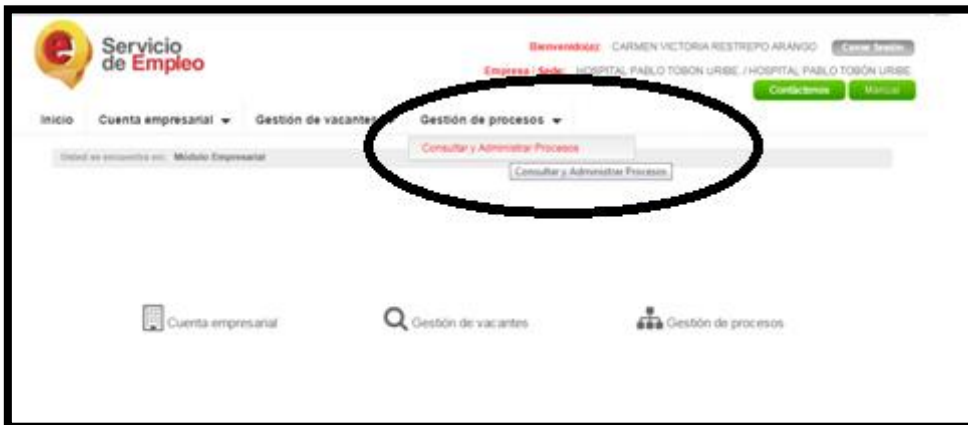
Servicio de Empleo

Bienvenido(a): CARMEN VICTORIA RESTREPO ARANGO Cerrar Sesión

Empresa | Sede: HOSPITAL PABLO TOBON URIBE / HOSPITAL PABLO TOBON URIBE

Contáctenos Manual

Inicio Cuenta empresarial Gestión de vacantes Gestión de procesos

Consultar y Administrar Procesos

Consultar y Administrar Procesos

Usted se encuentra en: Módulo Empresarial

Cuenta empresarial Gestión de vacantes Gestión de procesos